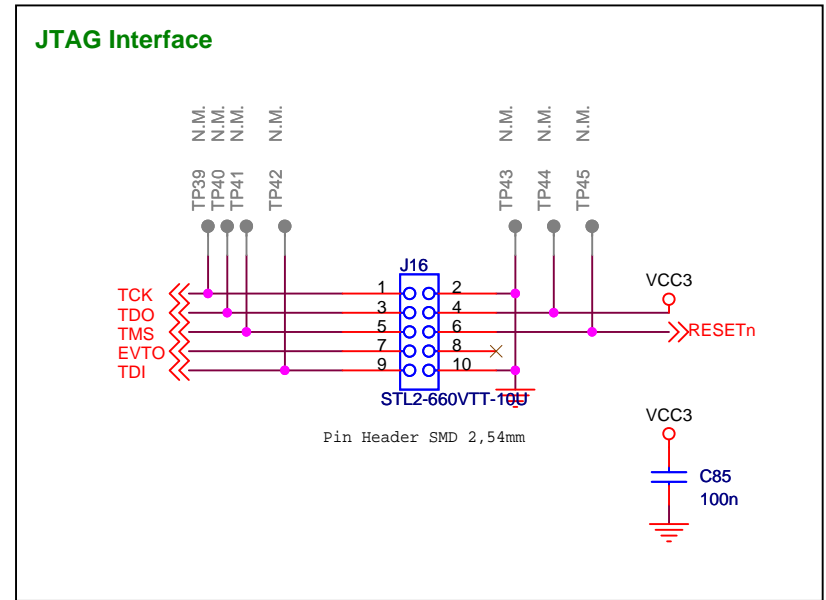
JTAG Interface

N.M.
N.M.
N.M.
N.M.
TP39
TP40
TP41
TP42

N.M.
N.M.
N.M.
TP43
TP44
TP45

J16

TCK
TDO
TMS
EVTO
TDI

1
3
5
7
9
2
4
6
8
10

VCC3
RESETn

STL2-660VTT-10U

Pin Header SMD 2,54mm

VCC3
C85
100n